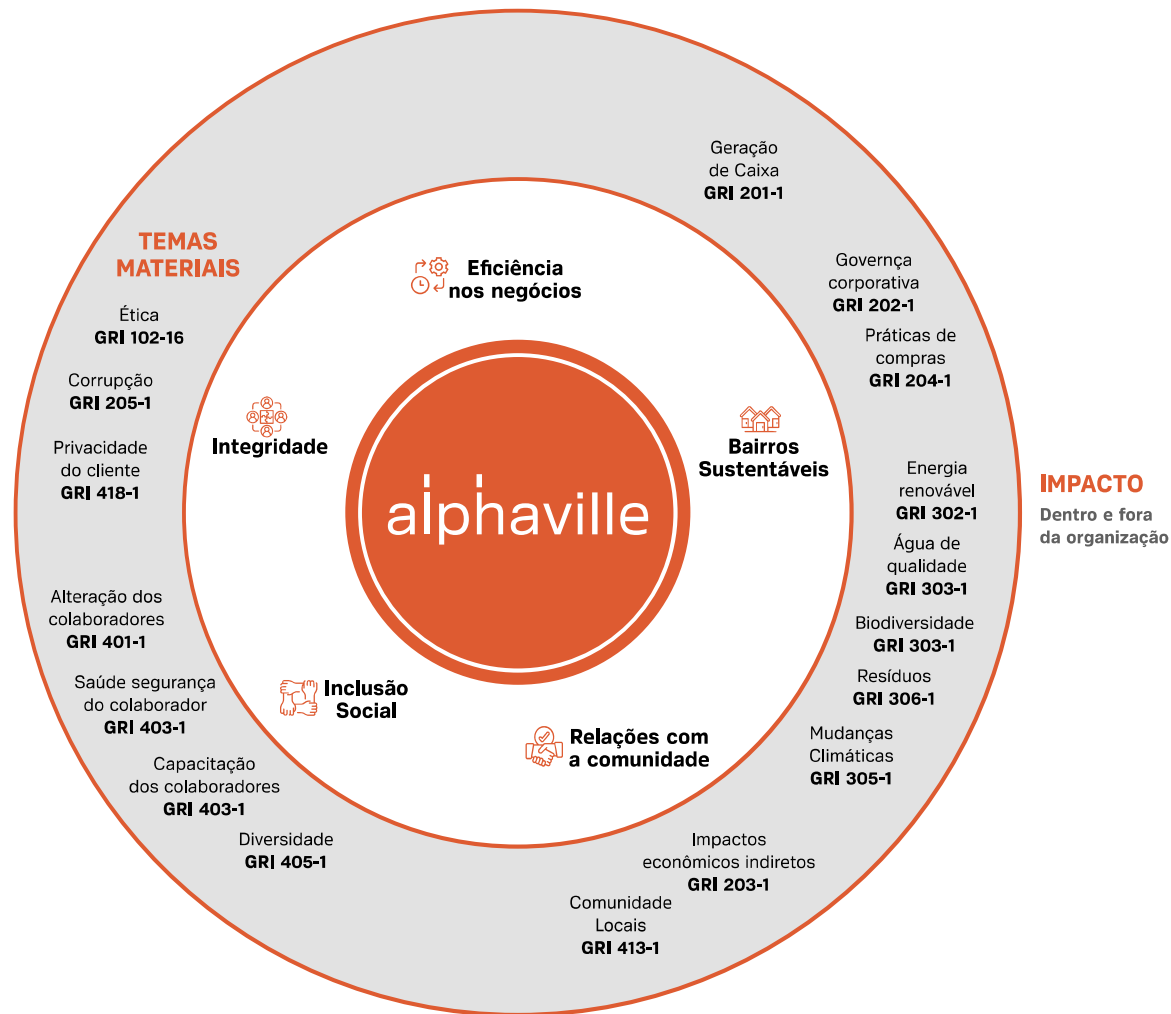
TEMAS MATERIAIS

Ética
GRI 102-16

Corrupção
GRI 205-1

Privacidade do cliente
GRI 418-1

Alteração dos colaboradores
GRI 401-1

Saúde segurança do colaborador
GRI 403-1

Capacitação dos colaboradores
GRI 403-1

Diversidade
GRI 405-1

Geração de Caixa
GRI 201-1

Governça corporativa
GRI 202-1

Práticas de compras
GRI 204-1

Energia renovável
GRI 302-1

Água de qualidade
GRI 303-1

Biodiversidade
GRI 303-1

Resíduos
GRI 306-1

Mudanças Climáticas
GRI 305-1

Impactos econômicos indiretos
GRI 203-1

Comunidade Locais
GRI 413-1

Eficiência nos negócios

Integridade

Bairros Sustentáveis

alphaville

Inclusão Social

Relações com a comunidade

IMPACTO
Dentro e fora da organização